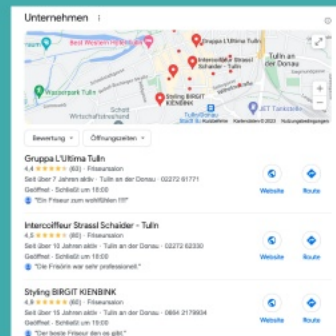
Unternehmen ⋮

Best Western Hotel Bei
Gruppa L'Ultima Tulln
Intercoiffeur Strassl Schaider - Tulln
Tulln an der Donau
Wasserpark Tulln
Styling BIRGIT KIENBINK
JET Tankstelle
Tulln/Donau
Kurzbefehle Kartendaten © 2023 Nutzungsbedingungen

Bewertung ▾ Öffnungszeiten ▾

Gruppa L'Ultima Tulln
4,4 ★★★★★ (63) · Friseursalon
Seit über 7 Jahren aktiv · Tulln an der Donau · 02272 61771
Geöffnet · Schließt um 18:00
"Ein Friseur zum wohlfühlen !!!"
Website Route

Intercoiffeur Strassl Schaider - Tulln
4,5 ★★★★★ (80) · Friseursalon
Seit über 10 Jahren aktiv · Tulln an der Donau · 02272 62330
Geöffnet · Schließt um 18:00
"Die Friseurin war sehr professionell."
Website Route

Styling BIRGIT KIENBINK
4,9 ★★★★★ (60) · Friseursalon
Seit über 15 Jahren aktiv · Tulln an der Donau · 0664 2179934
Geöffnet · Schließt um 18:00
"Der beste Friseur den es gibt."
Website Route